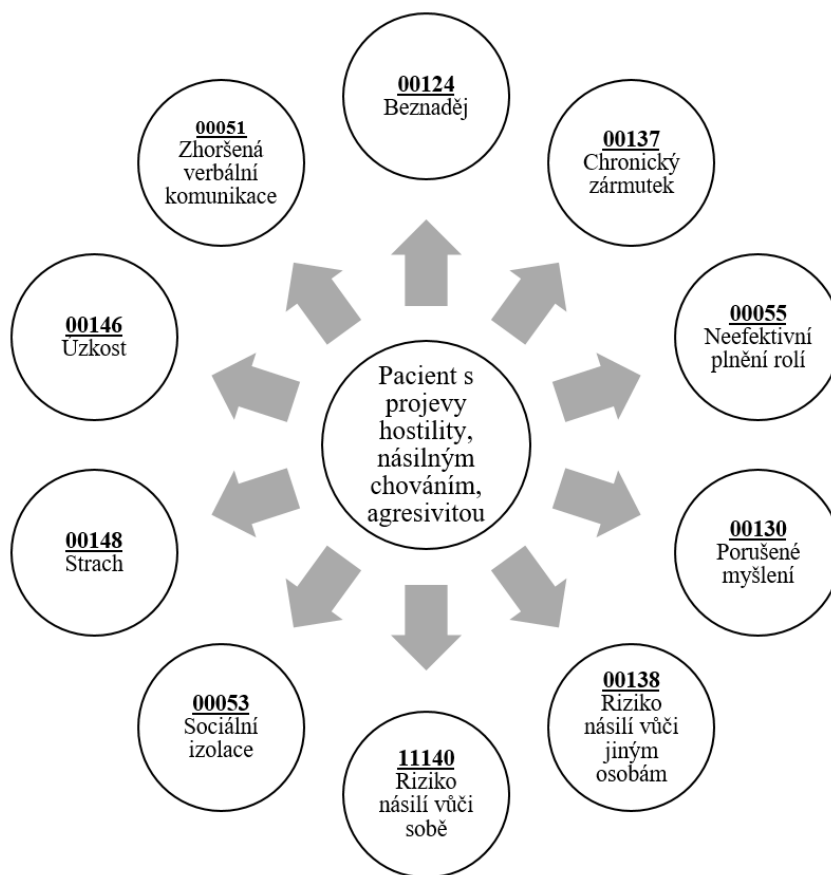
00124
Beznaděj

00137
Chronický zármutek

00055
Neefektivní plnění rolí

00130
Porušené myšlení

00138
Riziko násilí vůči jiným osobám

11140
Riziko násilí vůči sobě

00053
Sociální izolace

00148
Strach

00146
Úzkost

00051
Zhoršená verbální komunikace

Pacient s projevy hostility, násilným chováním, agresivitou